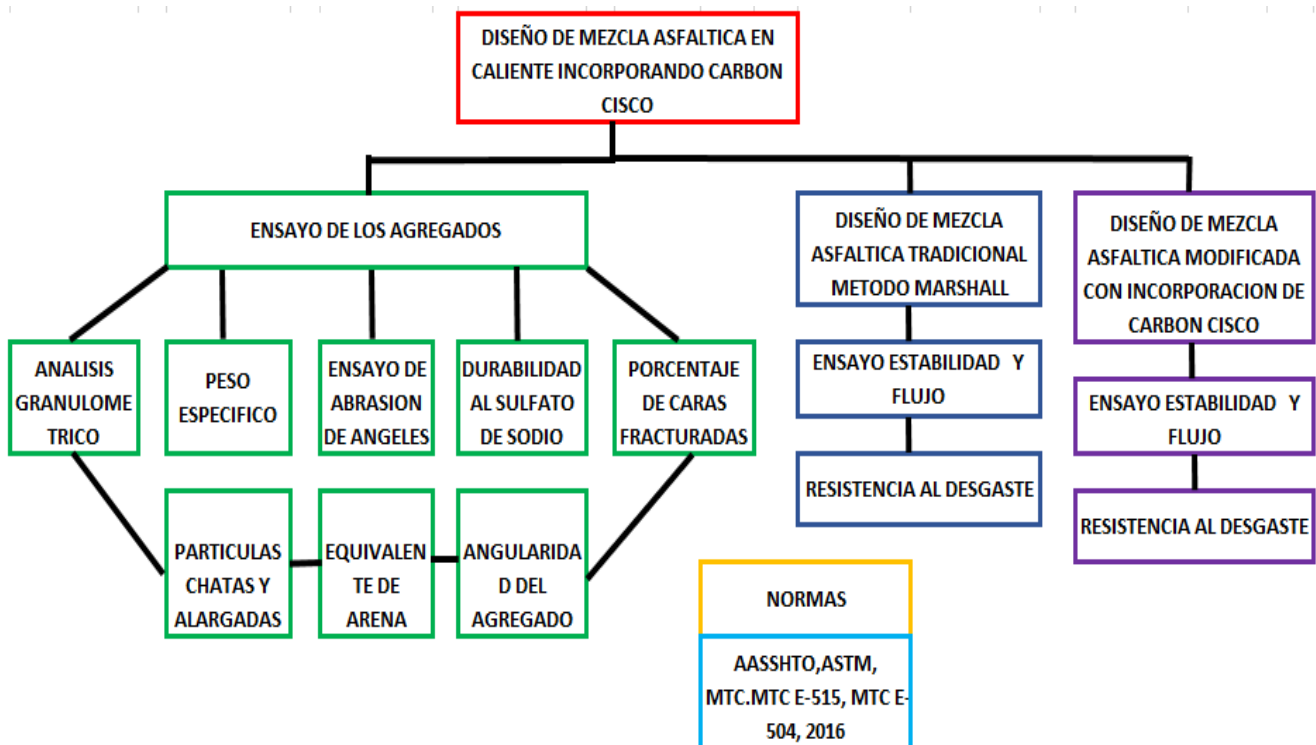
DISEÑO DE MEZCLA ASFALTICA EN CALIENTE INCORPORANDO CARBON CISCO

ENSAYO DE LOS AGREGADOS

ANALISIS GRANULOMETRICO

PESO ESPECIFICO

ENSAYO DE ABRASION DE ANGELES

DURABILIDAD AL SULFATO DE SODIO

PORCENTAJE DE CARAS FRACTURADAS

PARTICULAS CHATAS Y ALARGADAS

EQUIVALENTE DE ARENA

ANGULARIDAD DEL AGREGADO

DISEÑO DE MEZCLA ASFALTICA TRADICIONAL METODO MARSHALL

ENSAYO ESTABILIDAD Y FLUJO

RESISTENCIA AL DESGASTE

DISEÑO DE MEZCLA ASFALTICA MODIFICADA CON INCORPORACION DE CARBON CISCO

ENSAYO ESTABILIDAD Y FLUJO

RESISTENCIA AL DESGASTE

NORMAS

AASSHTO,ASTM, MTC.MTC E-515, MTC E-504, 2016